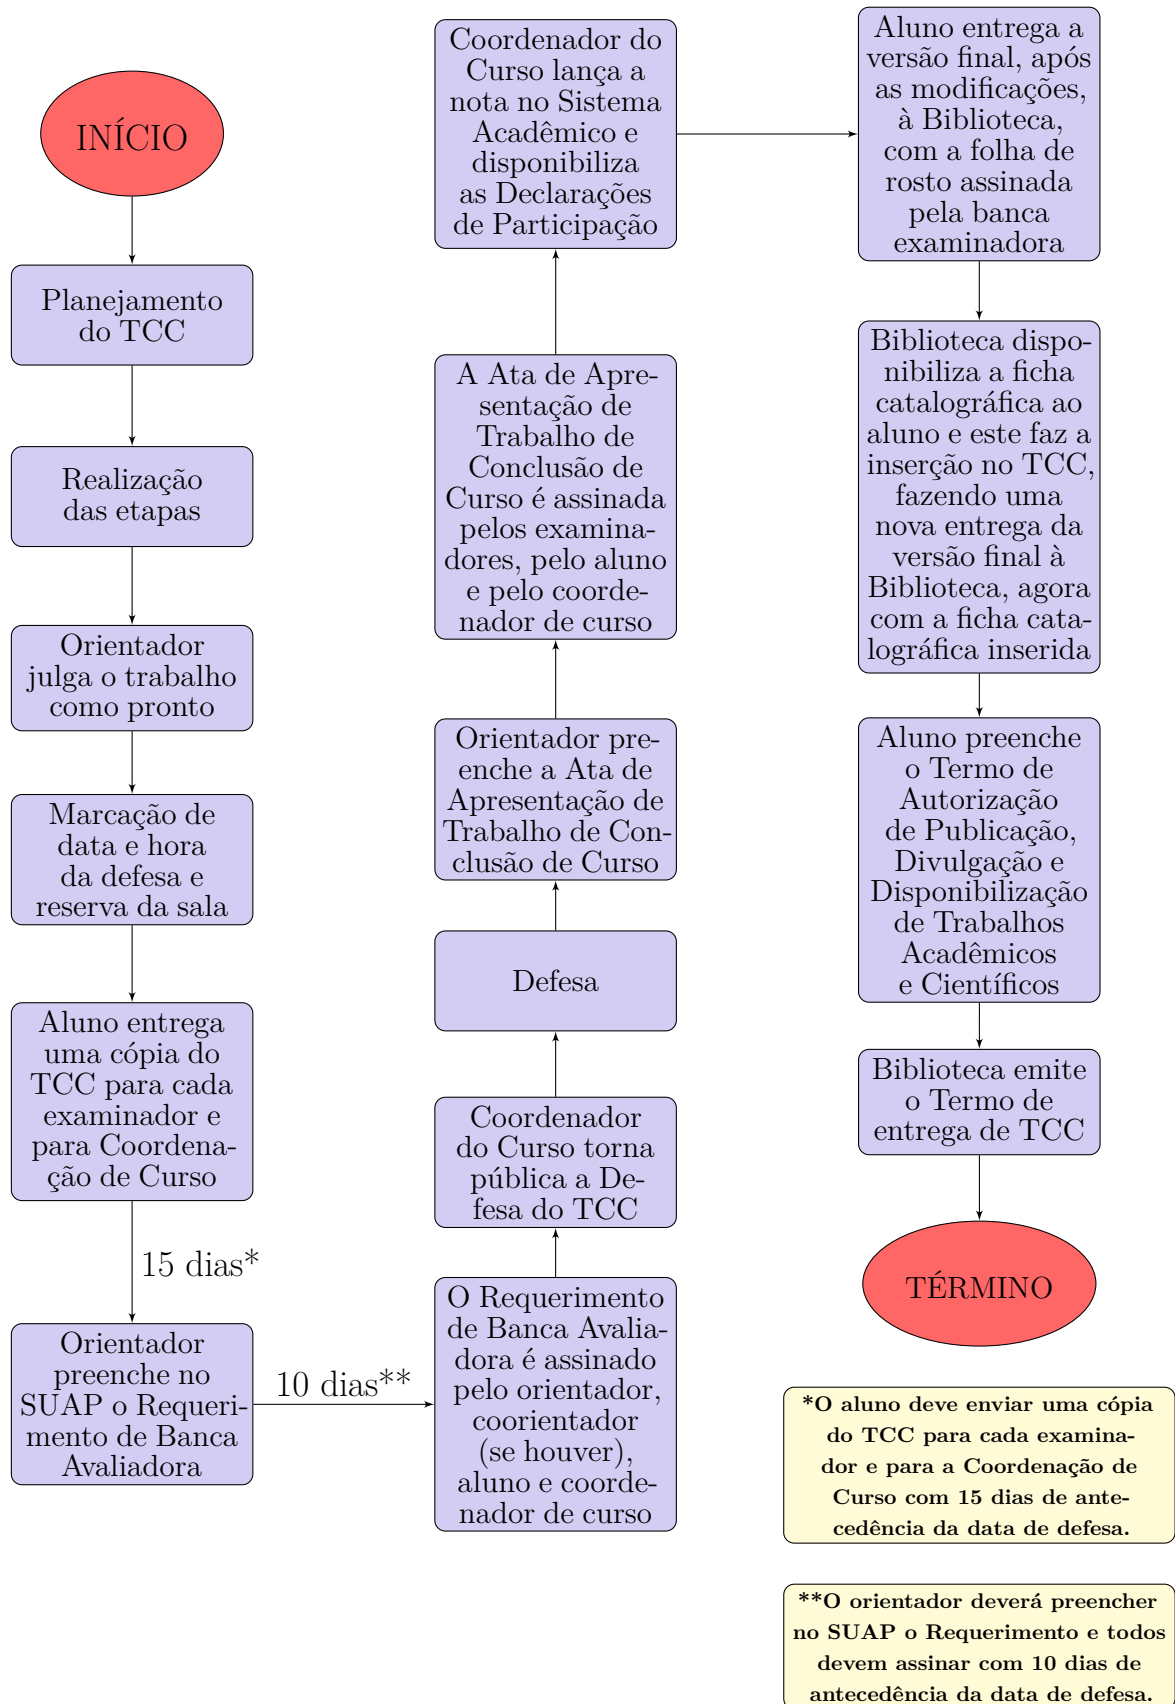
INÍCIO

Planejamento do TCC

Realização das etapas

Orientador julga o trabalho como pronto

Marcação de data e hora da defesa e reserva da sala

Aluno entrega uma cópia do TCC para cada examinador e para Coordenação de Curso

15 dias*

Orientador preenche no SUAP o Requerimento de Banca Avaliadora

10 dias**

O Requerimento de Banca Avaliadora é assinado pelo orientador, coorientador (se houver), aluno e coordenador de curso

Coordenador do Curso torna pública a Defesa do TCC

Defesa

Orientador preenche a Ata de Apresentação de Trabalho de Conclusão de Curso

A Ata de Apresentação de Trabalho de Conclusão de Curso é assinada pelos examinadores, pelo aluno e pelo coordenador de curso

Coordenador do Curso lança a nota no Sistema Acadêmico e disponibiliza as Declarações de Participação

Aluno entrega a versão final, após as modificações, à Biblioteca, com a folha de rosto assinada pela banca examinadora

Biblioteca disponibiliza a ficha catalográfica ao aluno e este faz a inserção no TCC, fazendo uma nova entrega da versão final à Biblioteca, agora com a ficha catalográfica inserida

Aluno preenche o Termo de Autorização de Publicação, Divulgação e Disponibilização de Trabalhos Acadêmicos e Científicos

Biblioteca emite o Termo de entrega de TCC

TÉRMINO

*O aluno deve enviar uma cópia do TCC para cada examinador e para a Coordenação de Curso com 15 dias de antecedência da data de defesa.

**O orientador deverá preencher no SUAP o Requerimento e todos devem assinar com 10 dias de antecedência da data de defesa.